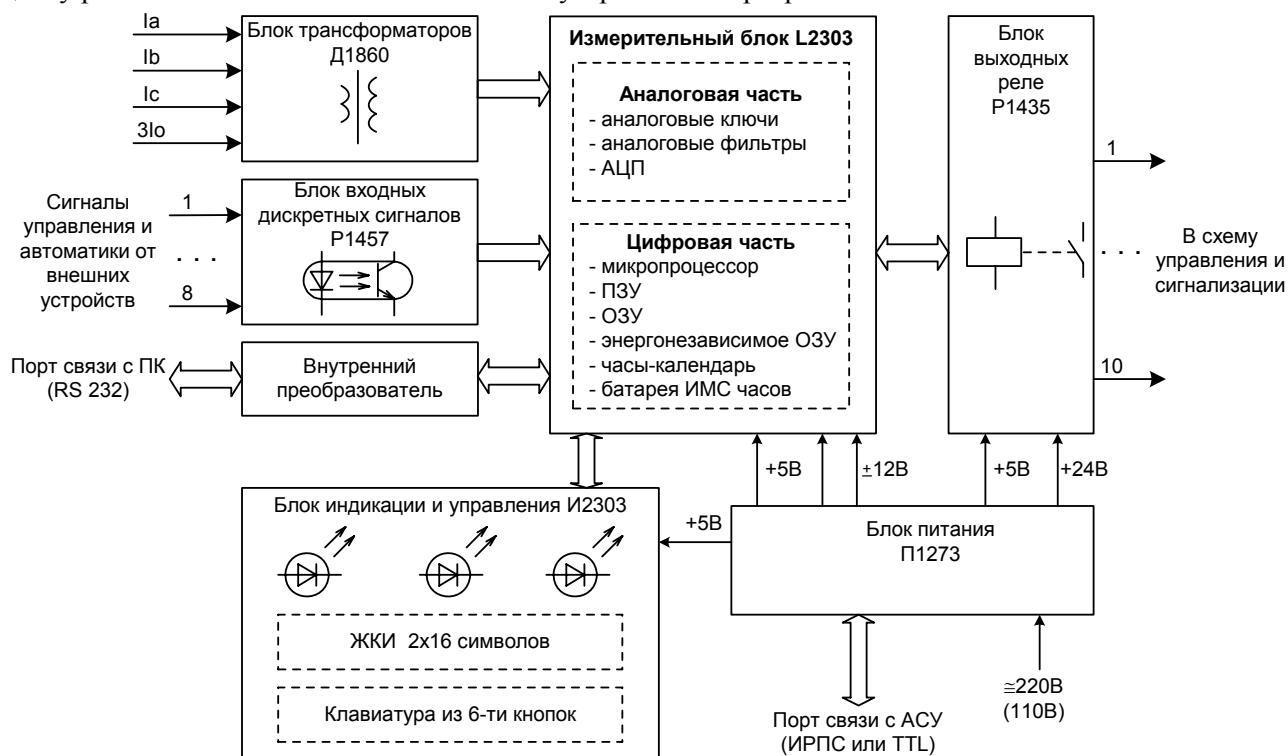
Ia
Ib
Ic
3Io

Блок трансформаторов Д1860

Сигналы управления и автоматики от внешних устройств

1
. . .
8

Блок входных дискретных сигналов Р1457

Порт связи с ПК (RS 232)

Внутренний преобразователь

Измерительный блок L2303

Аналоговая часть
- аналоговые ключи
- аналоговые фильтры
- АЦП

Цифровая часть
- микропроцессор
- ПЗУ
- ОЗУ
- энергонезависимое ОЗУ
- часы-календарь
- батарея ИМС часов

Блок выходных реле Р1435

1
. . .
10

В схему управления и сигнализации

+5В
±12В
+5В
+24В

Блок индикации и управления И2303

+5В

ЖКИ 2х16 символов

Клавиатура из 6-ти кнопок

Блок питания П1273

Порт связи с АСУ (ИРПС или TTL)

≅220В (110В)